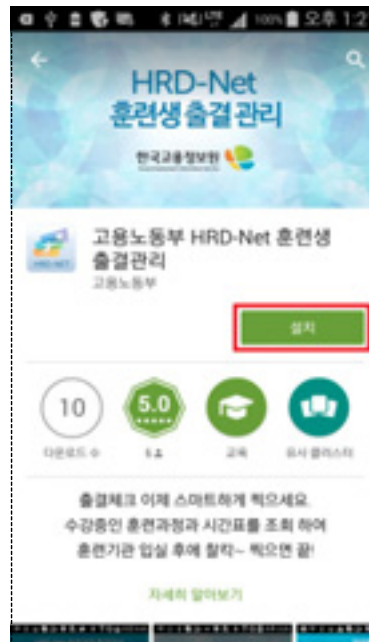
100% 오후 1:2

HRD-Net
훈련생 출결관리

한국고용정보원

HRD-NET

고용노동부 HRD-Net 훈련생 출결관리

고용노동부

설치

10

다운로드 수

5.0

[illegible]

교육

유사 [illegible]

출결체크 이제 스마트하게 찍으세요.
수강중인 훈련과정과 시간표를 조회 하여
훈련기관 입실 후에 찰칵~ 찍으면 끝!

자세히 알아보기